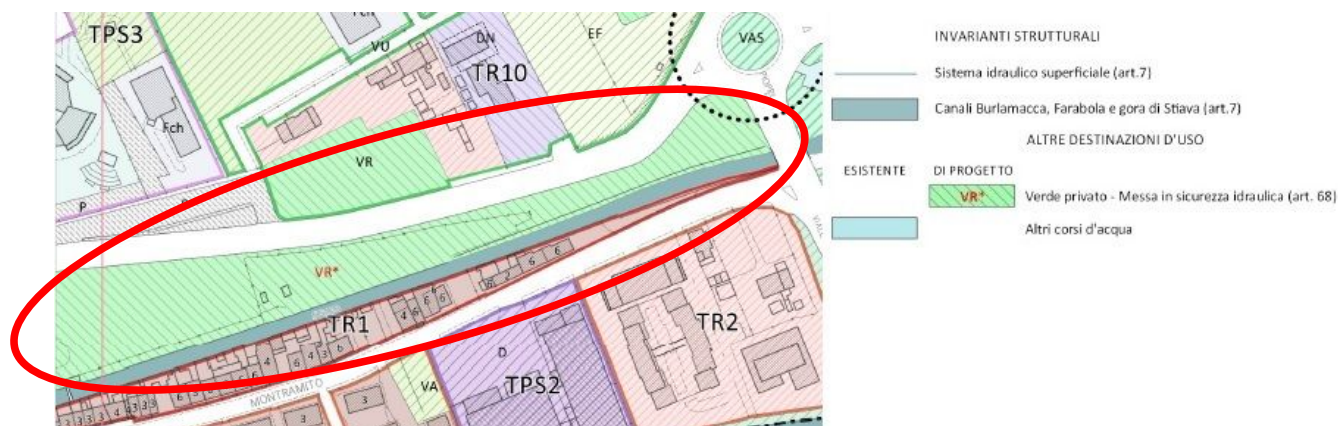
TPS3

VU

DN

EF

VAS

TR10

Fch

VR

P

VR*

TR1

TR2

D

TPS2

VA

MONTRAMITO

INVARIANTI STRUTTURALI

Sistema idraulico superficiale (art.7)

Canali Burlamacca, Farabola e gora di Stiava (art.7)

ALTRE DESTINAZIONI D'USO

ESISTENTE

DI PROGETTO

VR*

Verde privato - Messa in sicurezza idraulica (art. 68)

Altri corsi d'acqua